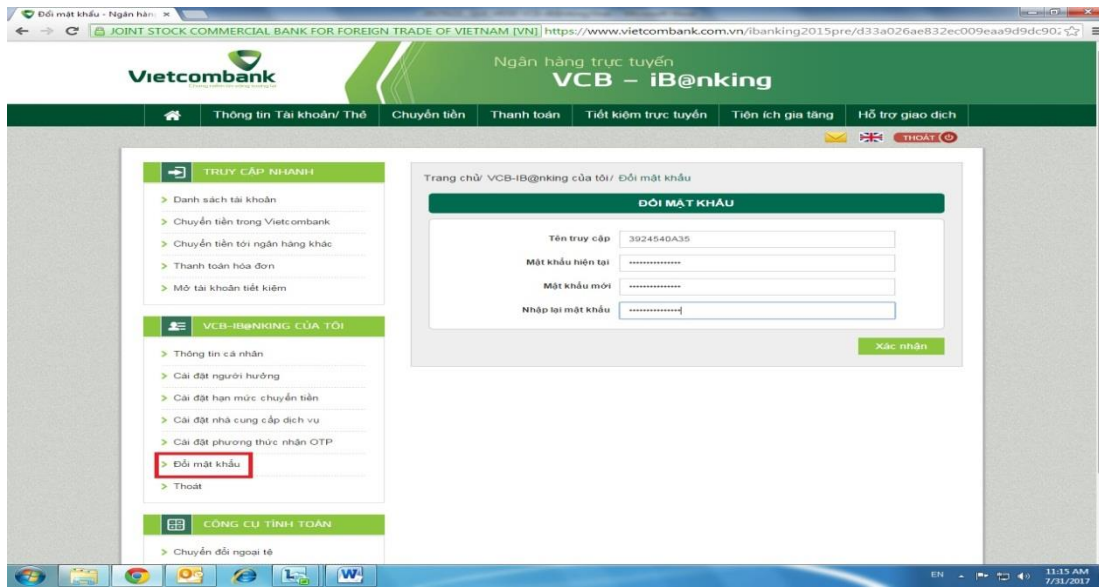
Đổi mật khẩu - Ngân hàng ×

JOINT STOCK COMMERCIAL BANK FOR FOREIGN TRADE OF VIETNAM [VN] https://www.vietcombank.com.vn/ibanking2015pre/d33a026ae832ec009eaa9d9dc90

Vietcombank

Ngân hàng trực tuyến
VCB – iB@nking

Thông tin Tài khoản/ Thẻ | Chuyển tiền | Thanh toán | Tiết kiệm trực tuyến | Tiện ích gia tăng | Hỗ trợ giao dịch

THOÁT

TRUY CẬP NHANH
> Danh sách tài khoản
> Chuyển tiền trong Vietcombank
> Chuyển tiền tới ngân hàng khác
> Thanh toán hóa đơn
> Mở tài khoản tiết kiệm

VCB-IB@NKING CỦA TÔI
> Thông tin cá nhân
> Cài đặt người hưởng
> Cài đặt hạn mức chuyển tiền
> Cài đặt nhà cung cấp dịch vụ
> Cài đặt phương thức nhận OTP
> Đổi mật khẩu
> Thoát

CÔNG CỤ TÍNH TOÁN
> Chuyển đổi ngoại tệ

Trang chủ/ VCB-IB@nking của tôi/ Đổi mật khẩu

ĐỔI MẬT KHẨU

Tên truy cập 3924540A35
Mật khẩu hiện tại ••••••••••••••••
Mật khẩu mới ••••••••••••••••
Nhập lại mật khẩu ••••••••••••••••

Xác nhận

EN 11:15 AM 7/31/2017